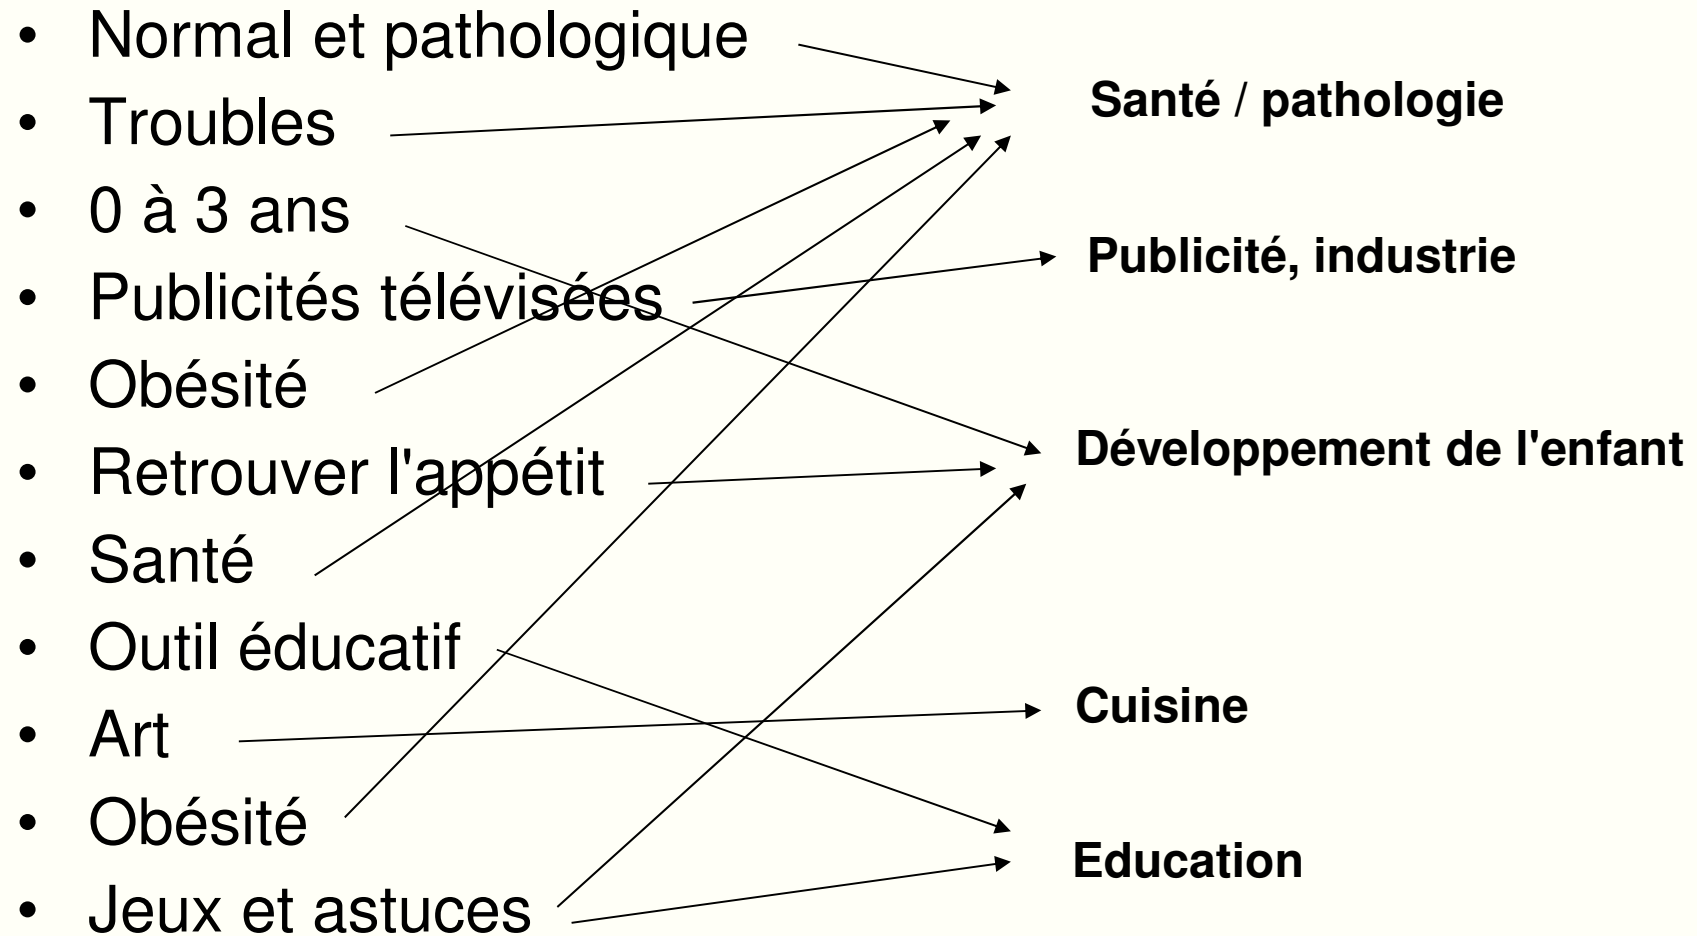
- Normal et pathologique
- Troubles
- 0 à 3 ans
- Publicités télévisées
- Obésité
- Retrouver l'appétit
- Santé
- Outil éducatif
- Art
- Obésité
- Jeux et astuces

Santé / pathologie

Publicité, industrie

Développement de l'enfant

Cuisine

Education